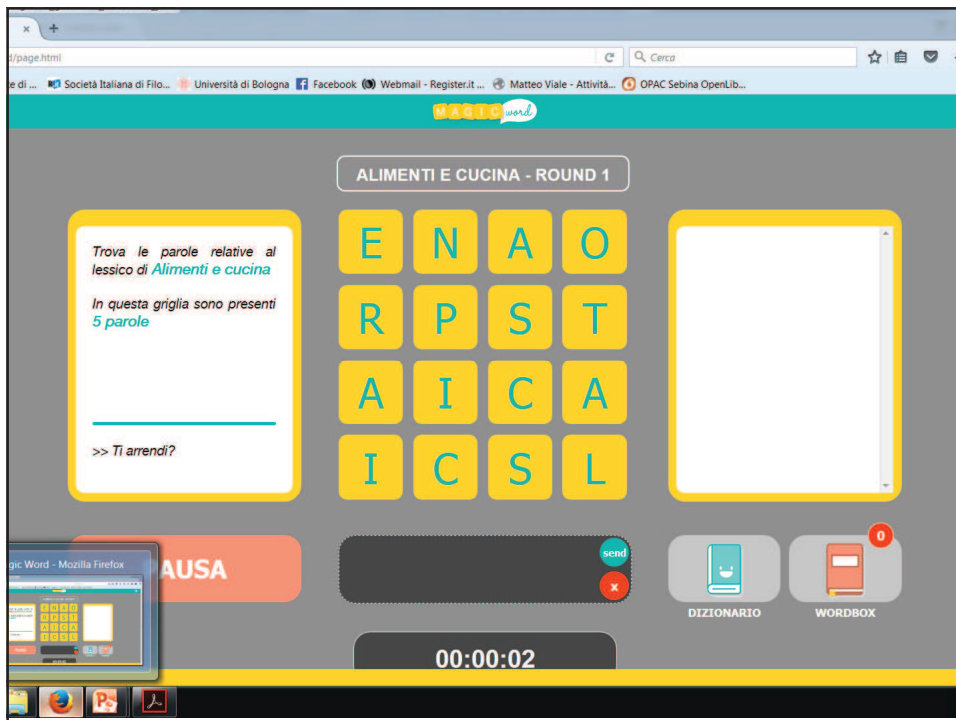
×  +

/page.html

Cerca

e di ... Società Italiana di Filo... Università di Bologna Facebook Webmail - Register.it ... Matteo Viale - Attività... OPAC Sebina OpenLib...

MAGIC word

ALIMENTI E CUCINA - ROUND 1

Trova le parole relative al lessico di Alimenti e cucina

In questa griglia sono presenti 5 parole

>> Ti arrendi?

| E | N | A | O |
|---|---|---|---|
| R | P | S | T |
| A | I | C | A |
| I | C | S | L |

gic Word - Mozilla Firefox

AUSA

send

x

DIZIONARIO

0

WORDBOX

00:00:02